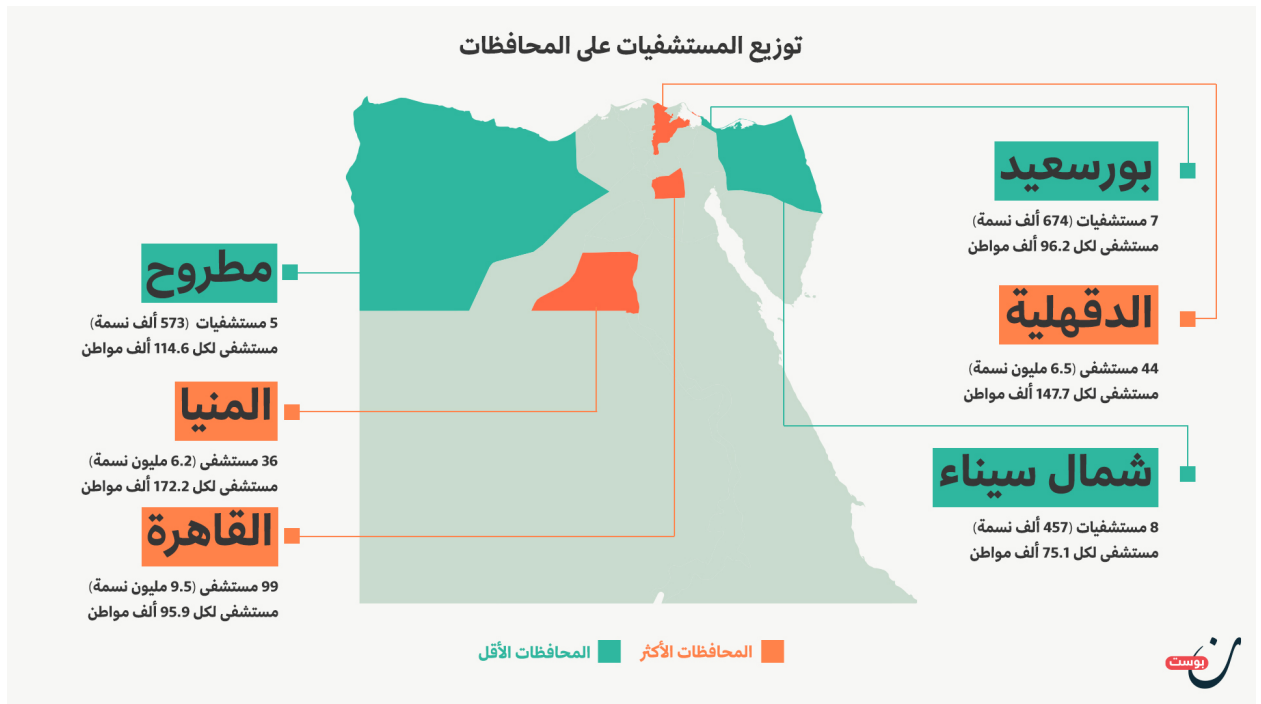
توزيع المستشفيات على المحافظات

بورسعيد
7 مستشفيات (674 ألف نسمة)
مستشفى لكل 96.2 ألف مواطن

الدقهلية
44 مستشفى (6.5 مليون نسمة)
مستشفى لكل 147.7 ألف مواطن

شمال سيناء
8 مستشفيات (457 ألف نسمة)
مستشفى لكل 75.1 ألف مواطن

مطروح
5 مستشفيات (573 ألف نسمة)
مستشفى لكل 114.6 ألف مواطن

المنيا
36 مستشفى (6.2 مليون نسمة)
مستشفى لكل 172.2 ألف مواطن

القاهرة
99 مستشفى (9.5 مليون نسمة)
مستشفى لكل 95.9 ألف مواطن

المحافظات الأقل
المحافظات الأكثر

ن بوست